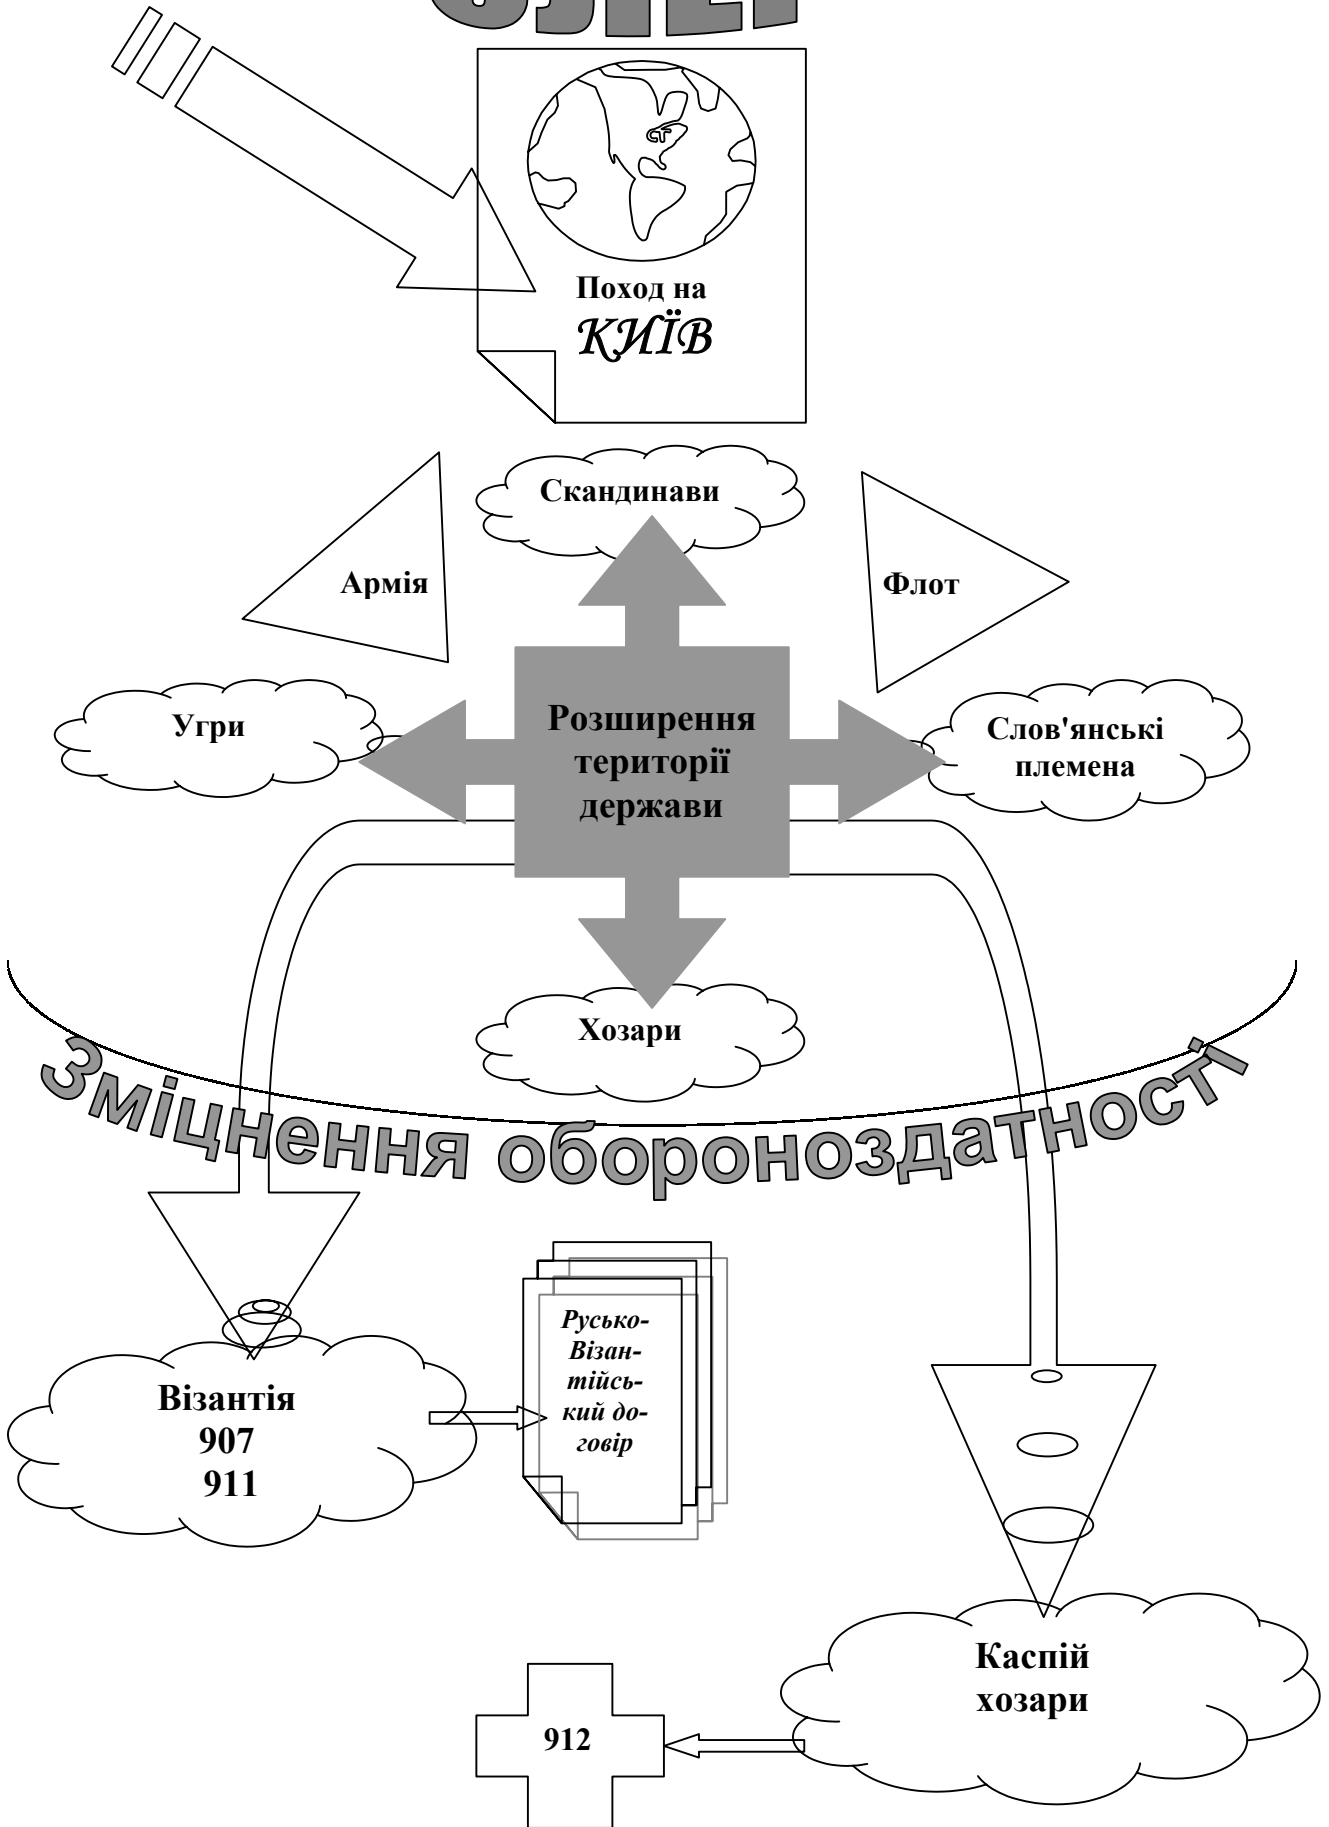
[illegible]

Похід на

КИЇВ

Скандинави

Армія

Флот

Угри

Розширення території держави

Слов'янські племена

Хозари

Зміцнення обороноздатності

Візантія
907
911

Русько-Візантійський договір

Каспій хозари

912